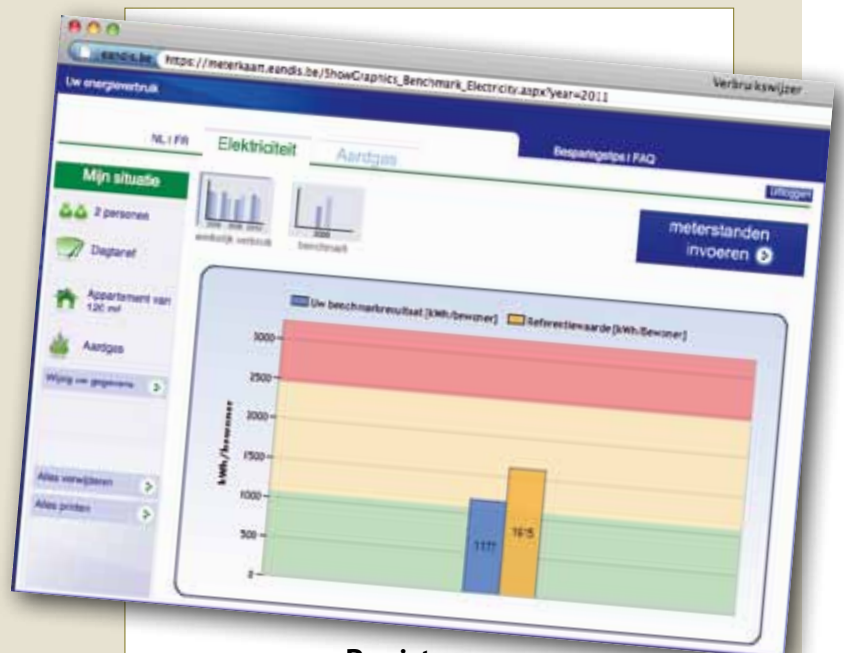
eandis.be https://meterkaart.eandis.be/ShowGraphics_Benchmark_Electricity.aspx?year=2011

Uw energieverbruik

Verbruikswijzer

NL | FR

Elektriciteit

Aardgas

Bespaartips | FAQ

uitloggen

Mijn situatie

2 personen

Dagtarief

Appartement van 120 m²

Aardgas

Wijzig uw gegevens

Alles verwijderen

Alles printen

jaarlijks verbruik

benchmark

meterstanden invoeren

Uw benchmarkresultaat [kWh/bewoner]

Referentiewaarde [kWh/bewoner]

kWh/bewoner

3000

2500

2000

1500

1000

500

0

1177

1615

Resultaten